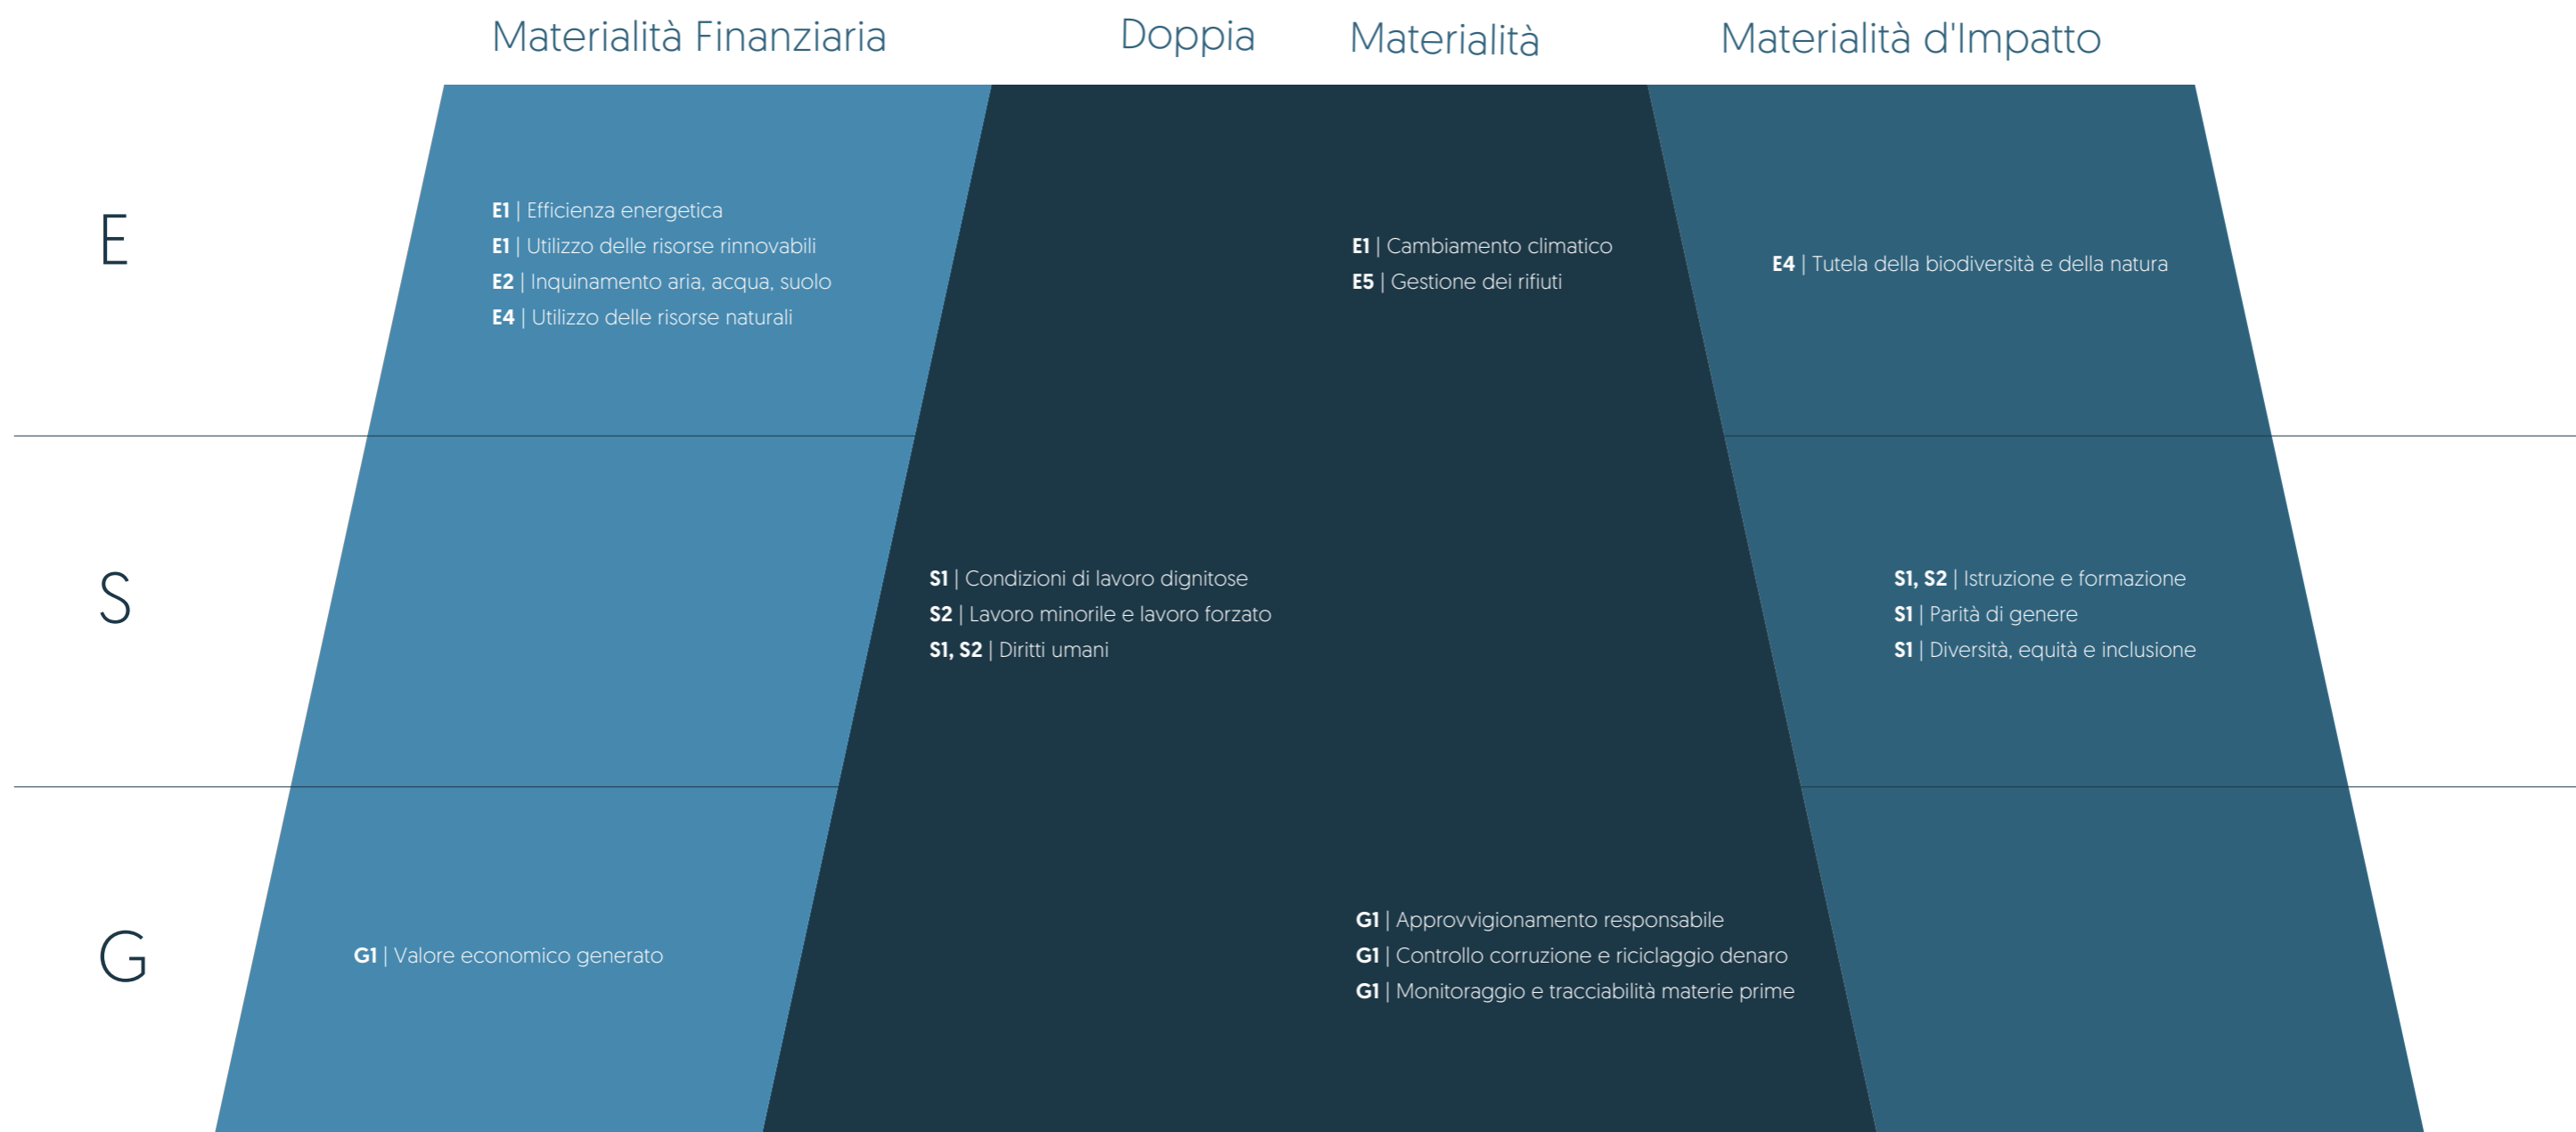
Materialità Finanziaria

Doppia Materialità

Materialità d'Impatto

E

E1 | Efficienza energetica
E1 | Utilizzo delle risorse rinnovabili
E2 | Inquinamento aria, acqua, suolo
E4 | Utilizzo delle risorse naturali

E1 | Cambiamento climatico
E5 | Gestione dei rifiuti

E4 | Tutela della biodiversità e della natura

S

S1 | Condizioni di lavoro dignitose
S2 | Lavoro minorile e lavoro forzato
S1, S2 | Diritti umani

S1, S2 | Istruzione e formazione
S1 | Parità di genere
S1 | Diversità, equità e inclusione

G

G1 | Valore economico generato

G1 | Approvvigionamento responsabile
G1 | Controllo corruzione e riciclaggio denaro
G1 | Monitoraggio e tracciabilità materie prime